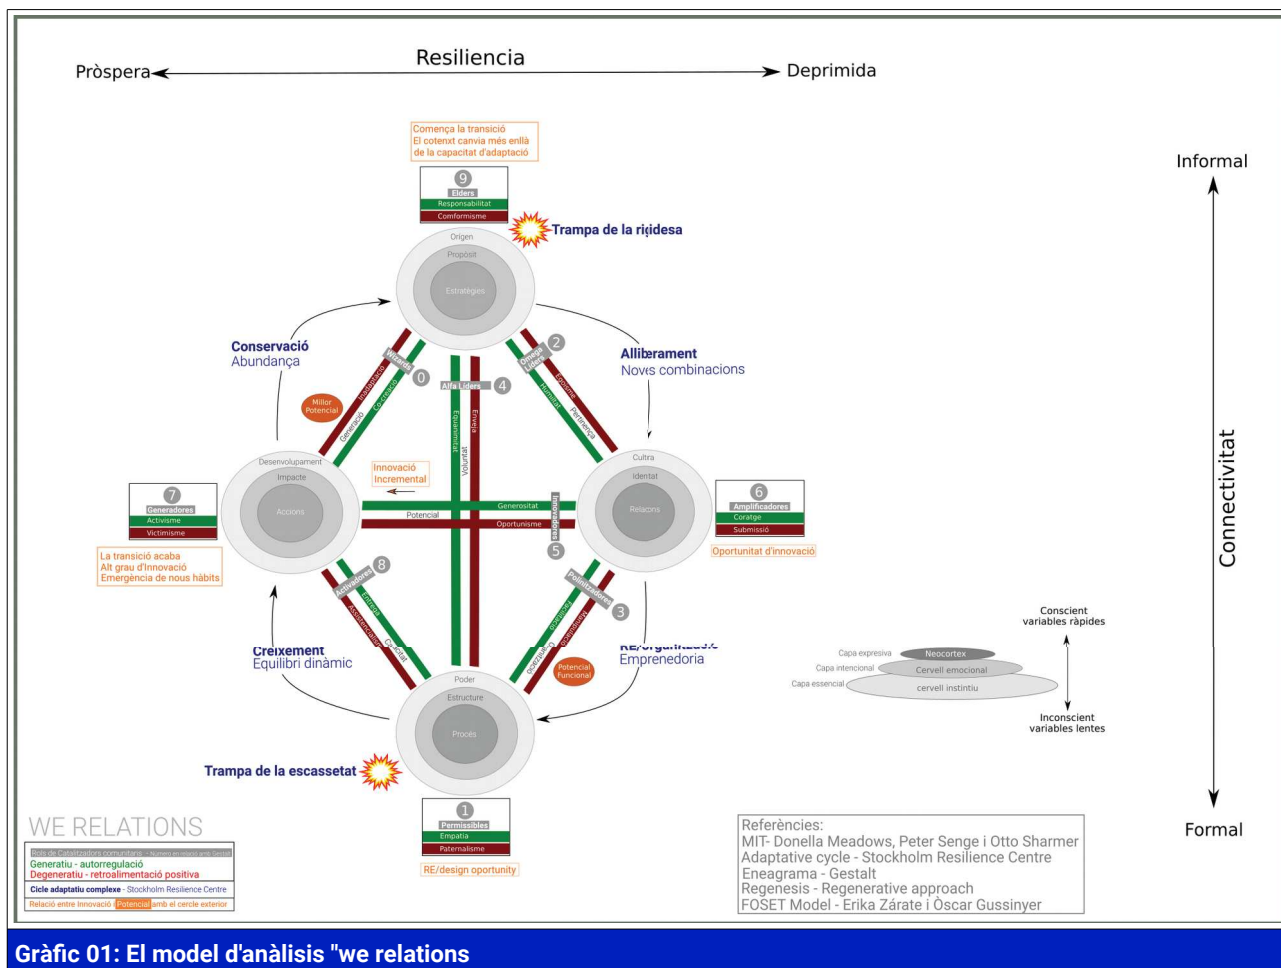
Pròspera ← Resiliencia → Deprimida

Comença la transició
El cotenxt canvia més enllà de la capacitat d'adaptació

9
Elders
Responsabilitat
Comformisme

Trampa de la rigidesa

Origen
Propòsit
Estratègies

Conservació
Abundança

Alliberament
Novis combinacions

Wizards
Instal·lació
Co-creació
Generació
0

Alfa Líders
4
Equanimitat
Enveja
Voluntat

Omega Líders
2
Egoisme
Humilitat
Pertinença

Millor Potencial

Desenvolupament
Impacte
Accions

Innovació Incremental

Cultra
Identat
Relacions

7
Generadores
Activisme
Victimisme

La transició acaba
Alt grau d'Innovació
Emergència de nous hàbits

Generositat
Potencial
Oportunisme
Innovadores
5

6
Amplificadores
Coratge
Submissió

Oportunitat d'innovació

8
Activadores
Entrega
Assistencialisme
Confiar

Polinitzadores
3
Reciprocitat
Manipulació
Generació

Creixement
Equilibri dinàmic

RE/organització
Emprenedoria

Potencial Funcional

Poder
Estructure
Procés

Trampa de la escassetat

1
Permissibles
Empatia
Paternalisme

RE/design oportunity

Informal
Connectivitat
Formal

Conscient
variables ràpides
Capa expresiva
Neocortex
Capa intencional
Cervell emocional
Capa essencial
cervell instintiu
Inconscient
variables lentes

WE RELATIONS
Rols de Catalitzadors comunitaris - Número en relació amb Gestalt
Generatiu - autorregulació
Degeneratiu - retroalimentació positiva
Cicle adaptatiu complexe - Stockholm Resilience Centre
Relació entre Innovació i Potencial amb el cercle exterior

Referències:
MIT- Donella Meadows, Peter Senge i Otto Sharmer
Adaptative cycle - Stockholm Resilience Centre
Eneagrama - Gestalt
Regenesis - Regenerative approach
FOSET Model - Erika Zárate i Òscar Gussinyer

Gràfic 01: El model d'anàlisis "we relations